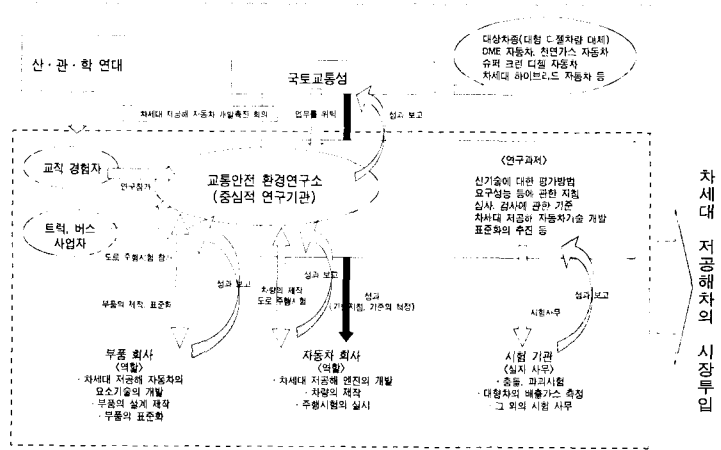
산 · 관 · 학 연대

대상차종(대형 디젤차량 대체)
DME 자동차, 천연가스 자동차
슈퍼 크린 디젤 자동차
차세대 하이브리드 자동차 등

국토교통성

차세대 저공해 자동차 개발촉진 회의

업무를 위탁

성과 보고

교직 경험자

연구참가

교통안전 환경연구소
(중심적 연구기관)

트럭, 버스 사업자

도로 주행시험 참가

〈연구과제〉
신기술에 대한 평가방법
요구성능 등에 관한 지침
심사, 검사에 관한 기준
차세대 저공해 자동차기술 개발
표준화의 추진 등

차세대 저공해차의 시장투입

부품의 제작 · 표준화

성과 보고

차량의 제작
도로 주행시험

성과 보고

성과
(기술지침, 기준의 책정)

시험사무

성과 보고

부품 회사
〈역할〉
· 차세대 저공해 자동차의 요소기술의 개발
· 부품의 설계 제작
· 부품의 표준화

자동차 회사
〈역할〉
· 차세대 저공해 엔진의 개발
· 차량의 제작
· 주행시험의 실시

시험 기관
〈실지 사무〉
· 충돌, 파괴시험
· 대형차의 배출가스 측정
그 외의 시험 사무